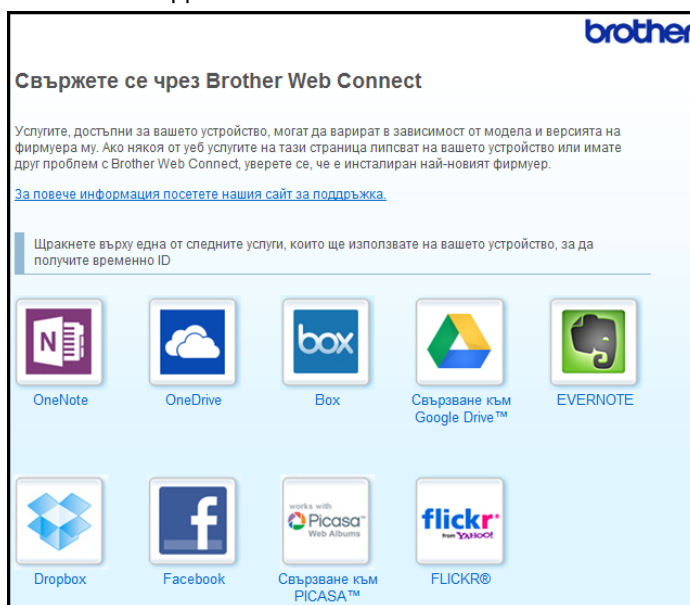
brother

Свържете се чрез Brother Web Connect

Услугите, достъпни за вашето устройство, могат да варират в зависимост от модела и версията на фирмуера му. Ако някоя от уеб услугите на тази страница липсват на вашето устройство или имате друг проблем с Brother Web Connect, уверете се, че е инсталиран най-новият фирмуер.

За повече информация посетете нашия сайт за поддръжка.

Щракнете върху една от следните услуги, които ще използвате на вашето устройство, за да получите временно ID

OneNote

OneDrive

box

Box

Свързване към Google Drive™

EVERNOTE

Dropbox

Facebook

works with Picasa Web Albums

Свързване към PICASA™

flickr from YAHOO!

FLICKR®